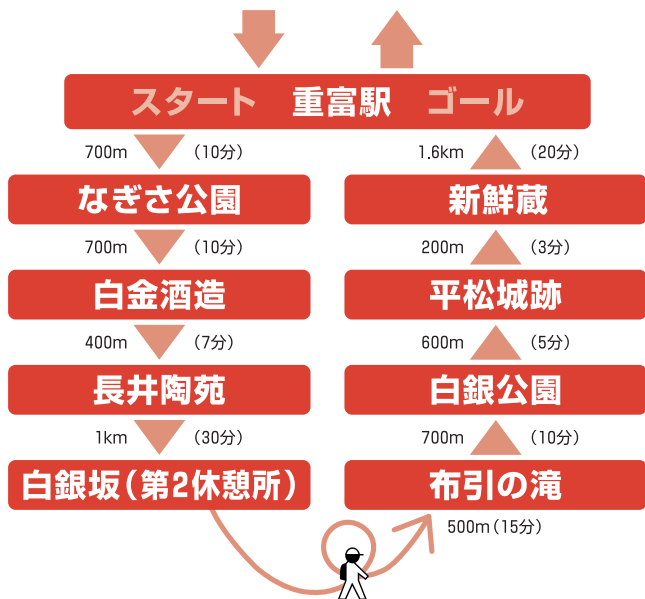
スタート　重富駅　ゴール

700m　（10分）

なぎさ公園

700m　（10分）

白金酒造

400m　（7分）

長井陶苑

1km　（30分）

白銀坂（第2休憩所）

500m（15分）

布引の滝

700m　（10分）

白銀公園

600m　（5分）

平松城跡

200m　（3分）

新鮮蔵

1.6km　（20分）